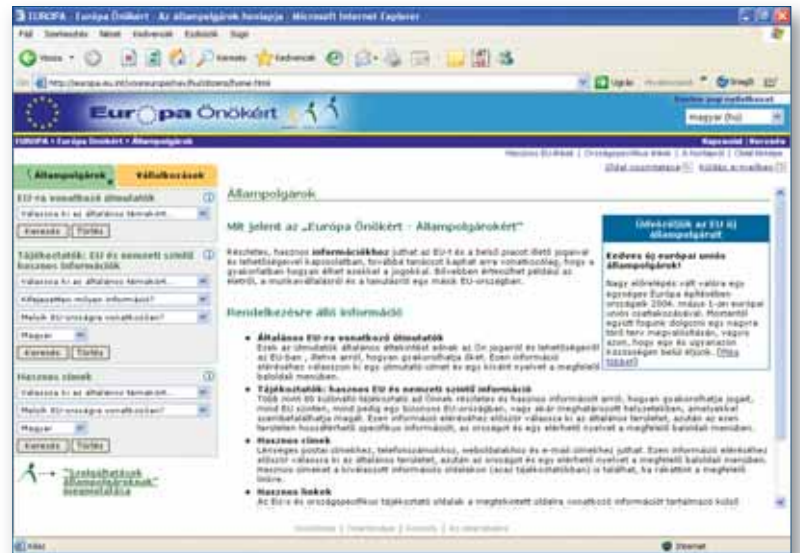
EUROPA - Európa Önökért - Az állampolgárok honlapja - Microsoft Internet Explorer

Fájl Szerkesztés Nézet Kedvencek Eszközök Súgó

Vissza Keresés Kedvencek

Ugrás

Eur pa Önökért

Magyar (hu)

EUROPA > Európa Önökért > Állampolgárok

Állampolgárok Vállalkozások

EU-ra vonatkozó útmutatók

Válasszon ki az általános témakört...

Keresés Törlés

Tájékoztatók: EU és nemzeti szintű hasznos információk

Válasszon ki az általános témakört...

Kifejezetten milyen információ?

Melyik EU-országra vonatkozzon?

Magyar

Keresés Törlés

Hasznos címek

Válasszon ki az általános témakört...

Melyik EU-országra vonatkozzon?

Magyar

Keresés Törlés

"Szolgáltatások állampolgároknak" megjelenítése

Állampolgárok

Mit jelent az „Európa Önökért - Állampolgároknak"

Részletes, hasznos információkhoz juthat az EU-ról és a belső piacot érintő jogaival és lehetőségeivel kapcsolatban, továbbá tanácsot kaphat arra vonatkozóan, hogy a gyakorlatban hogyan élhet ezekkel a jogokkal.

Rendelkezésre álló információ

• Általános EU-ra vonatkozó útmutatók

• Tájékoztatók: hasznos EU és nemzeti szintű információk

• Hasznos címek

• Hasznos linkek

Üdvözöljük az EU új állampolgárait

Kedves új európai uniós állampolgárok!

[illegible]

Internet